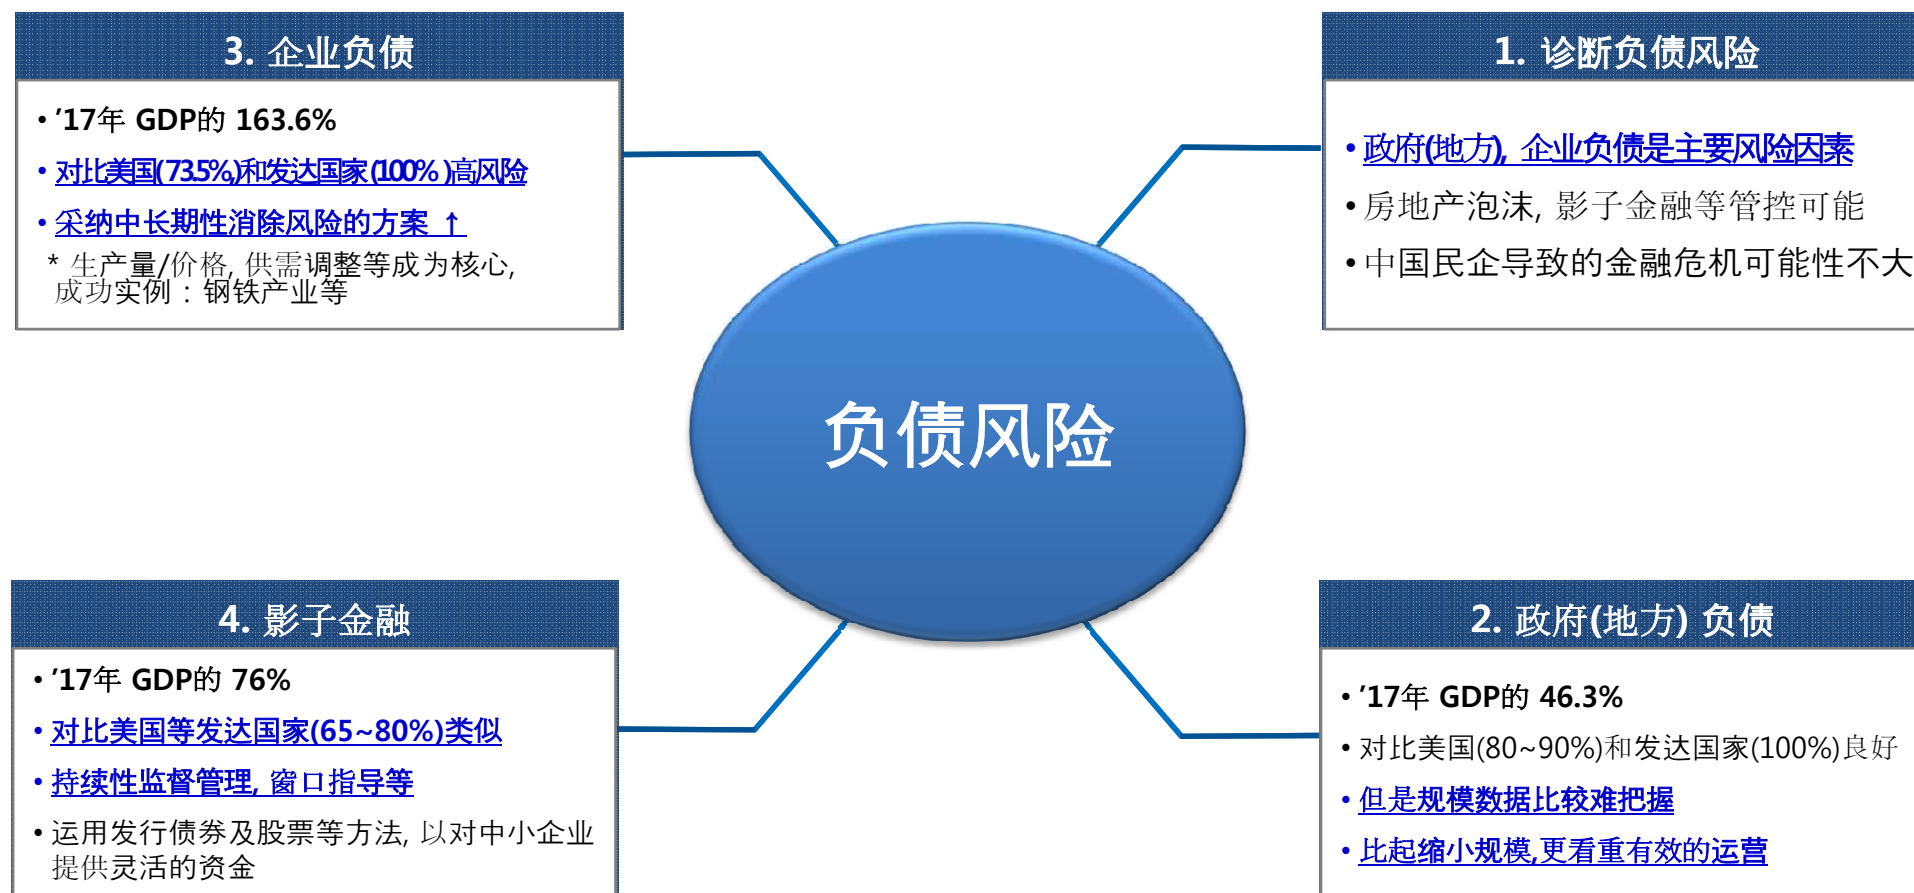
3. 企业负债

• '17年 GDP的 163.6%

• 对比美国(73.5%)和发达国家(100%)高风险

• 采纳中长期性消除风险的方案 ↑

\* 生产量/价格, 供需调整等成为核心, 成功实例：钢铁产业等

1. 诊断负债风险

• 政府(地方), 企业负债是主要风险因素

• 房地产泡沫, 影子金融等管控可能

• 中国民企导致的金融危机可能性不大

负债风险

4. 影子金融

• '17年 GDP的 76%

• 对比美国等发达国家(65~80%)类似

• 持续性监督管理, 窗口指导等

• 运用发行债券及股票等方法, 以对中小企业提供灵活的资金

2. 政府(地方) 负债

• '17年 GDP的 46.3%

• 对比美国(80~90%)和发达国家(100%)良好

• 但是规模数据比较难把握

• 比起缩小规模,更看重有效的运营